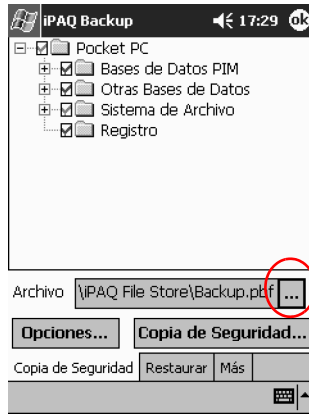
iPAQ Backup 17:29 ok

Pocket PC
Bases de Datos PIM
Otras Bases de Datos
Sistema de Archivo
Registro

Archivo \iPAQ File Store\Backup.pbf ...

Opciones... Copia de Seguridad...

Copia de Seguridad Restaurar Más